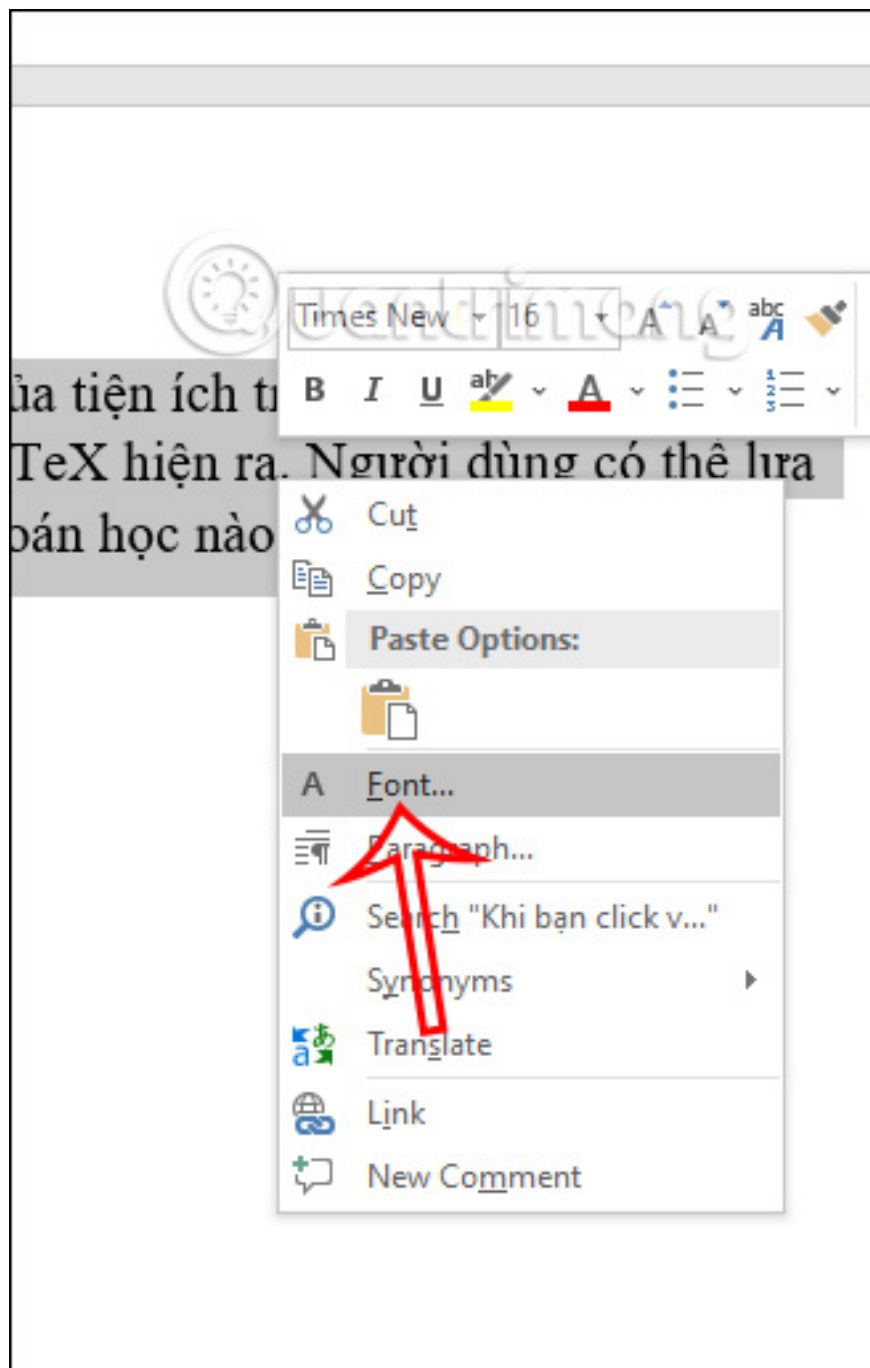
Quantrimang

Times New 16

B I U

ủa tiện ích tr
TeX hiện ra. Người dùng có thể lựa
oán học nào

Cut
Copy
Paste Options:
Font...
Paragraph...
Search "Khi bạn click v..."
Synonyms
Translate
Link
New Comment